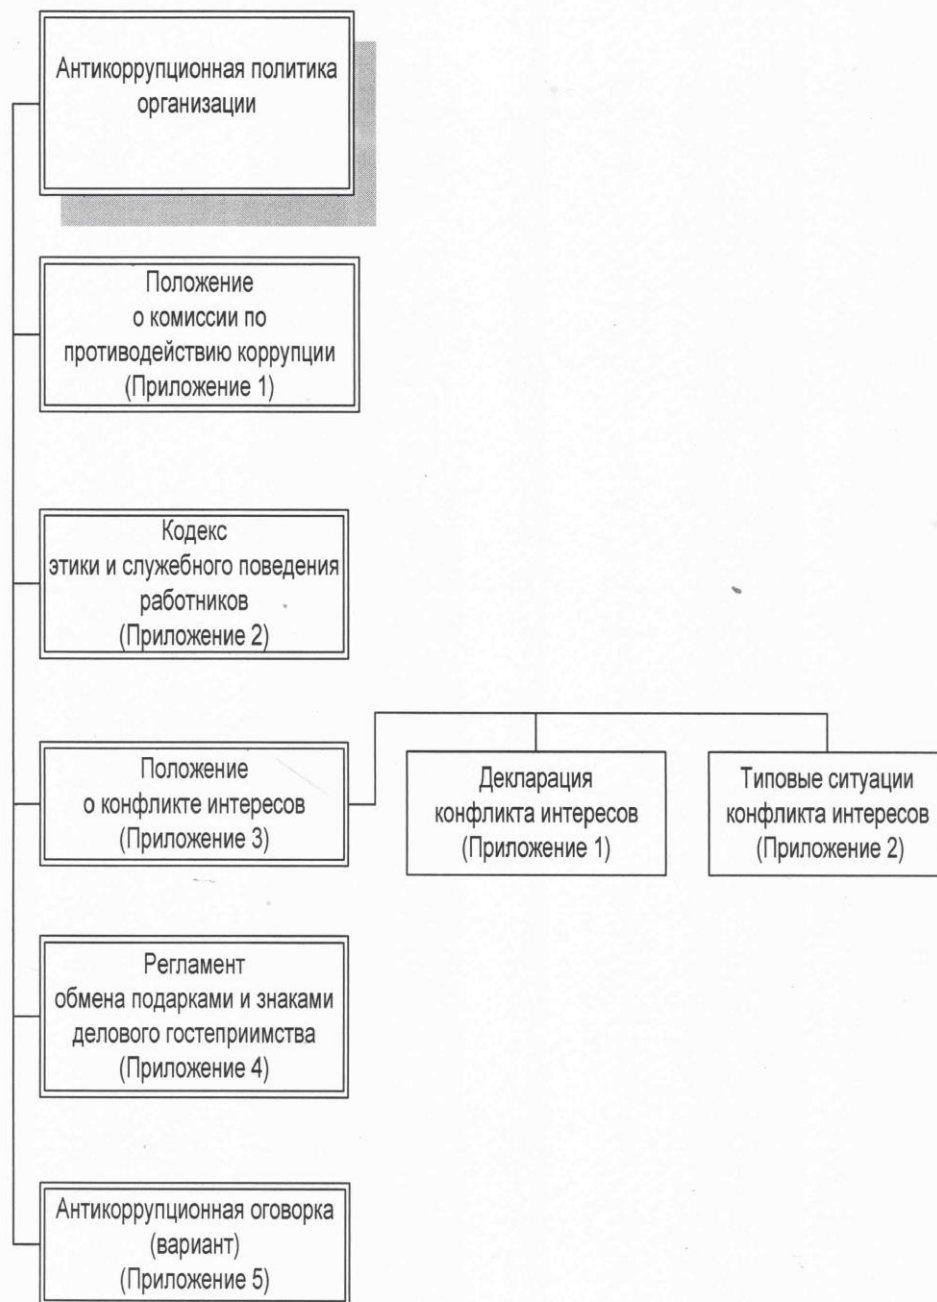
Антикоррупционная политика организации

Положение о комиссии по противодействию коррупции (Приложение 1)

Кодекс этики и служебного поведения работников (Приложение 2)

Положение о конфликте интересов (Приложение 3)

Декларация конфликта интересов (Приложение 1)

Типовые ситуации конфликта интересов (Приложение 2)

Регламент обмена подарками и знаками делового гостеприимства (Приложение 4)

Антикоррупционная оговорка (вариант) (Приложение 5)